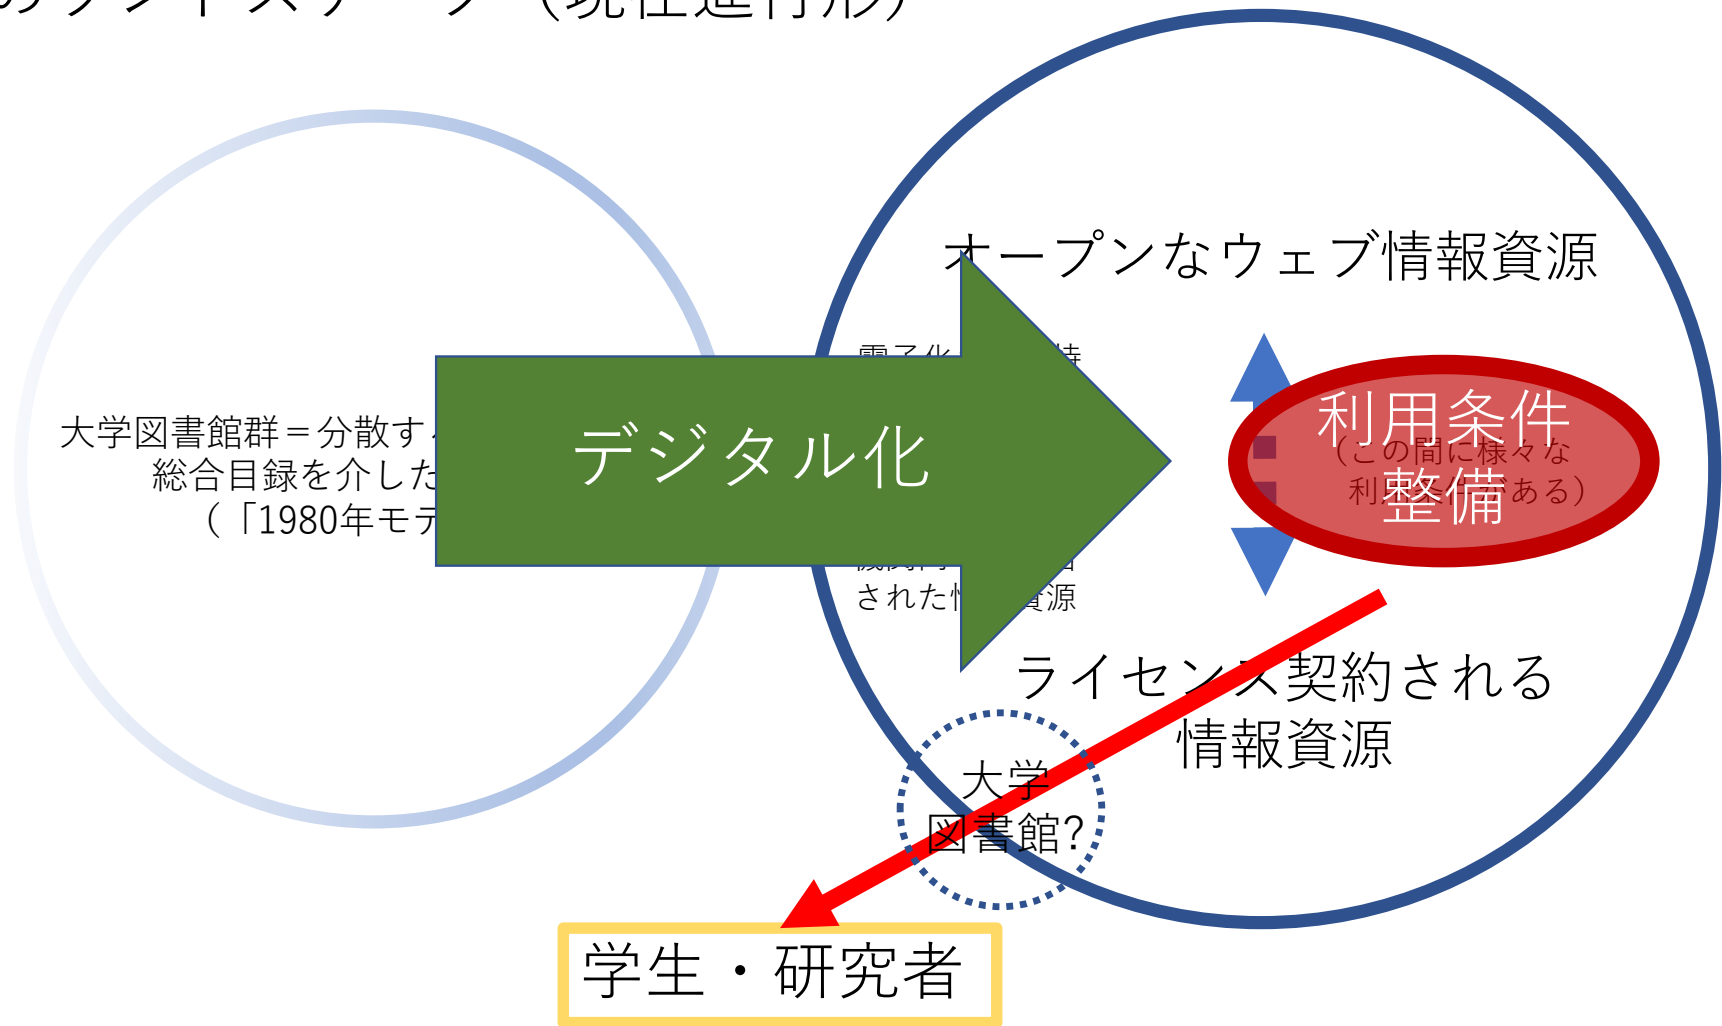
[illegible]

大学図書館群＝分散す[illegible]
総合目録を介した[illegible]
（「1980年モデ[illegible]

デジタル化

オープンなウェブ情報資源

電子化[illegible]

された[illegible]資源

利用条件整備

（この間に様々な
利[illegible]ある）

ライセンス契約される
情報資源

大学
図書館?

学生・研究者